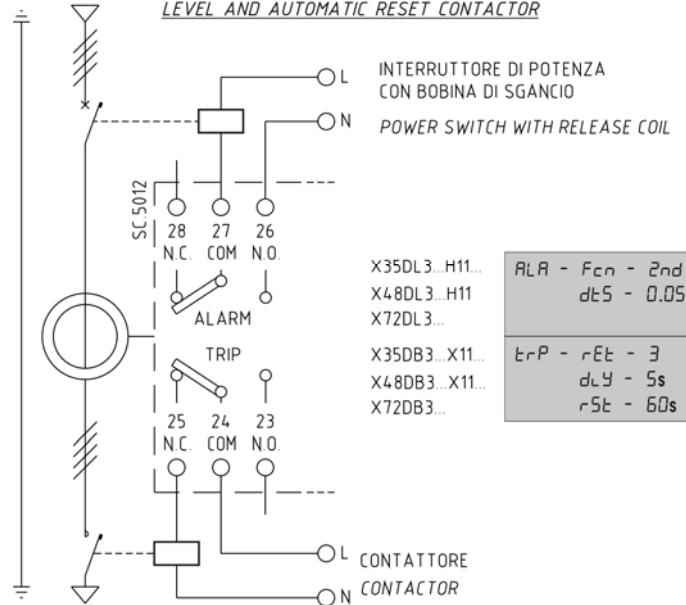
LEVEL AND AUTOMATIC RESET CONTACTOR

L
INTERRUTTORE DI POTENZA
CON BOBINA DI SGANCIO

N
POWER SWITCH WITH RELEASE COIL

SC.5012

28 N.C.
27 COM
26 N.O.

X35DL3...H11...
X48DL3...H11
X72DL3...

ALA - Fcn - 2nd
dtS - 0.0S

ALARM

TRIP

X35DB3...X11...
X48DB3...X11...
X72DB3...

trP - rEt - 3
dLY - 5s
rSt - 60s

25 N.C.
24 COM
23 N.O.

L
CONTATTORE

N
CONTACTOR